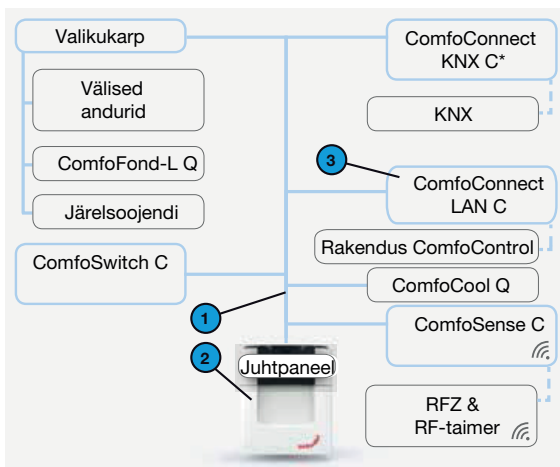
Valikukarp

Välised andurid

ComfoFond-L Q

Järelsoojendi

ComfoSwitch C

ComfoConnect KNX C*

KNX

3

ComfoConnect LAN C

Rakendus ComfoControl

ComfoCool Q

1

ComfoSense C

2

Juhtpaneel

RFZ & RF-taimer